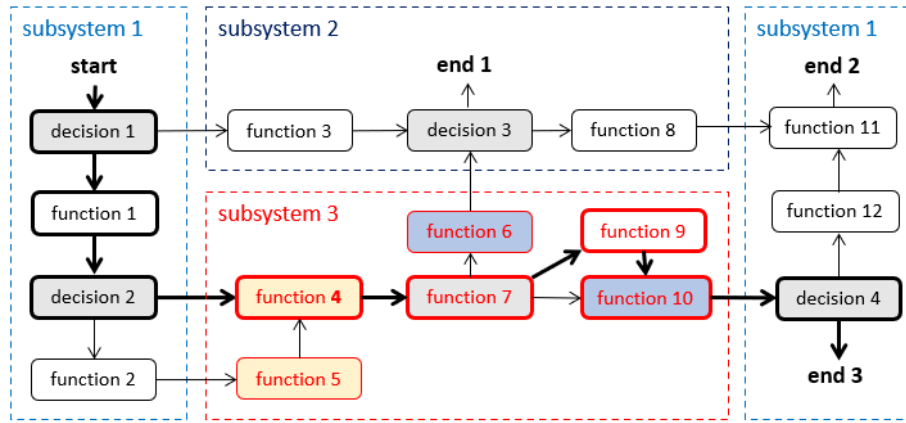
subsystem 1

start

decision 1

function 1

decision 2

function 2

subsystem 2

end 1

function 3

decision 3

function 8

subsystem 3

function 6

function 9

function 4

function 7

function 10

function 5

subsystem 1

end 2

function 11

function 12

decision 4

end 3